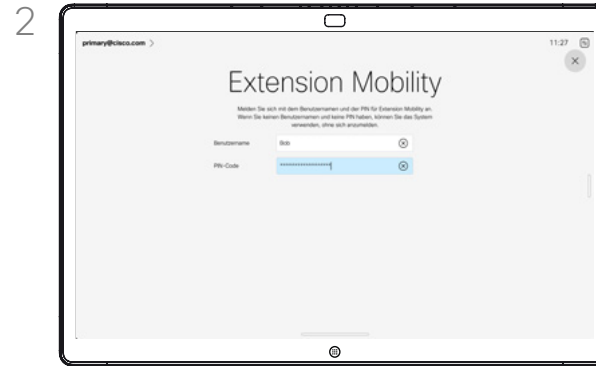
2

primary@cisco.com >

11:27

Extension Mobility

Melden Sie sich mit dem Benutzernamen und der PIN für Extension Mobility an. Wenn Sie keinen Benutzernamen und keine PIN haben, können Sie das System verwenden, ohne sich anzumelden.

Benutzername Bob

PIN-Code ••••••••••••••••